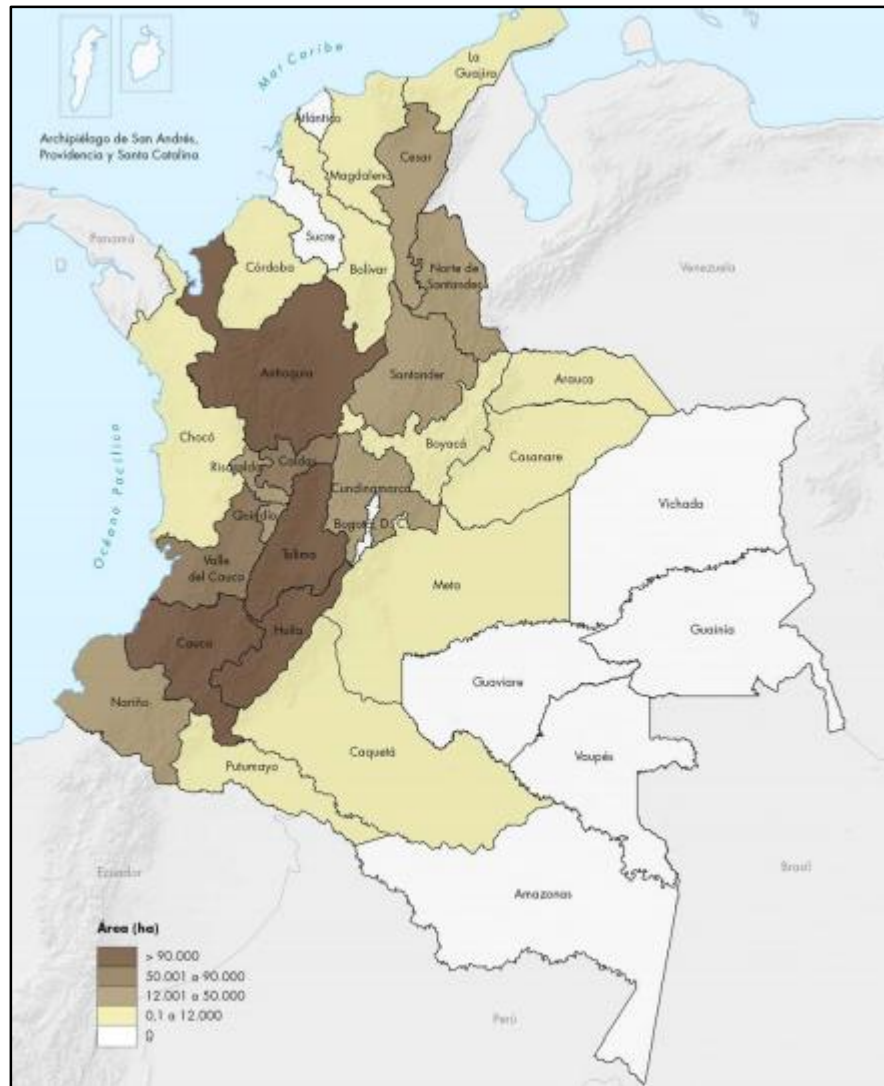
Mar Caribe

Archipiélago de San Andrés, Providencia y Santa Catalina

La Guajira

Atlántico

Cesar

Magdalena

Panamá

Sucre

Córdoba

Bolívar

Norte de Santander

Venezuela

Antioquia

Santander

Arauca

Océano Pacífico

Chocó

Boyacá

Casanare

Risaralda

Caldas

Cundinamarca

Vichada

Quindío

Bogotá D.C.

Valle del Cauca

Tolima

Meta

Guainía

Cauca

Huila

Guaviare

Nariño

Vaupés

Caquetá

Putumayo

Ecuador

Brasil

Amazonas

Área (ha)

> 90.000

50.001 a 90.000

12.001 a 50.000

0,1 a 12.000

0

Perú